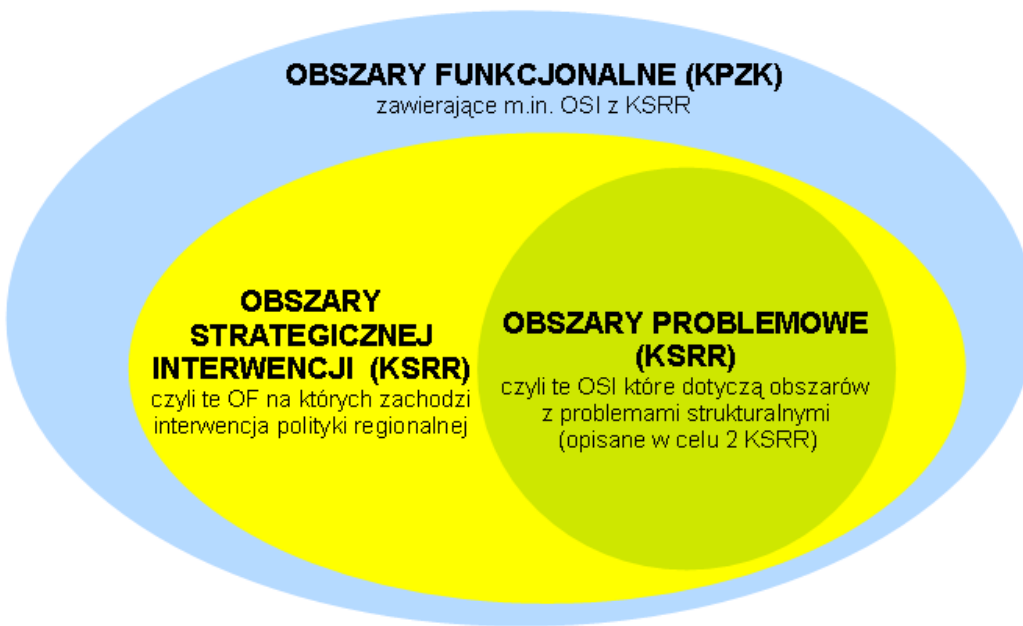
OBSZARY FUNKCJONALNE (KPZK)
zawierające m.in. OSI z KSRR

OBSZARY STRATEGICZNEJ INTERWENCJI (KSRR)
czyli te OF na których zachodzi interwencja polityki regionalnej

OBSZARY PROBLEMOWE (KSRR)
czyli te OSI które dotyczą obszarów z problemami strukturalnymi (opisane w celu 2 KSRR)